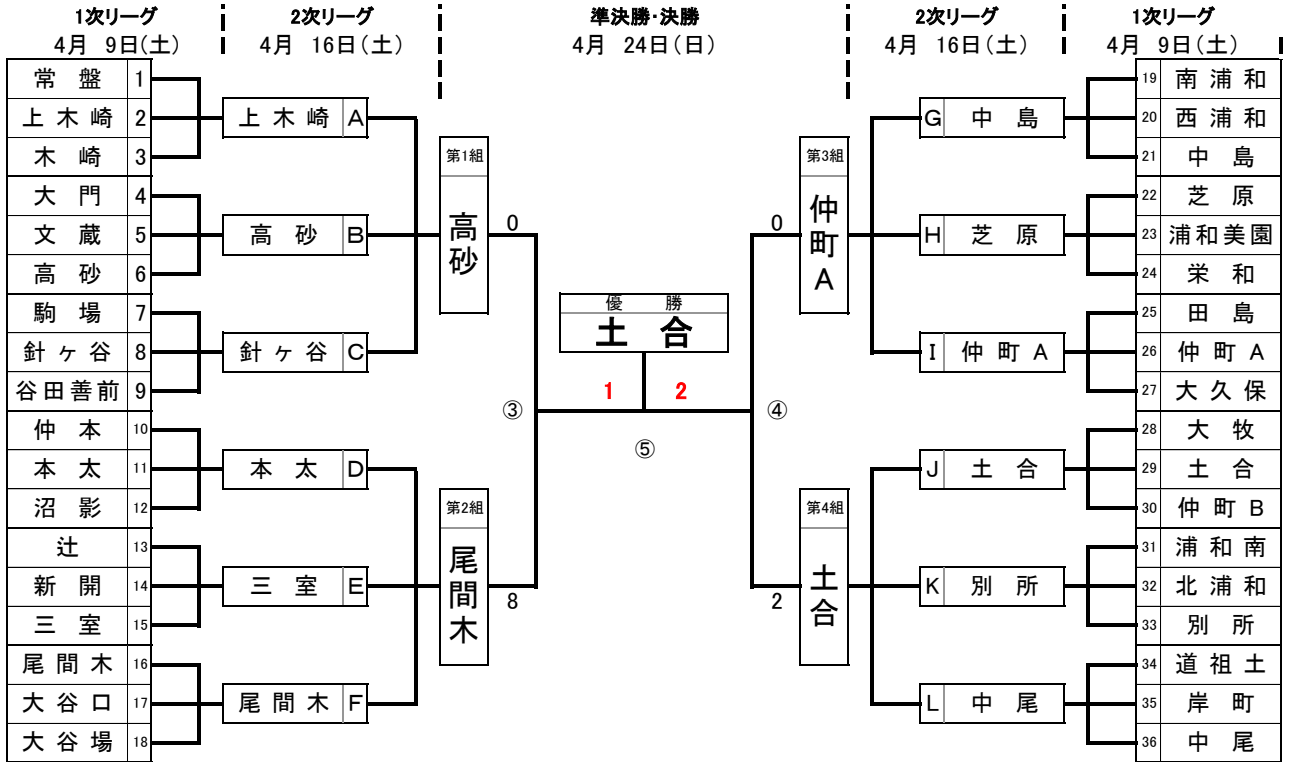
1次リーグ
4月 9日(土)

2次リーグ
4月 16日(土)

準決勝・決勝
4月 24日(日)

2次リーグ
4月 16日(土)

1次リーグ
4月 9日(土)

| 常盤 | 1 |
|---|---|
| 上木崎 | 2 |
| 木崎 | 3 |
| 大門 | 4 |
| 文蔵 | 5 |
| 高砂 | 6 |
| 駒場 | 7 |
| 針ヶ谷 | 8 |
| 谷田善前 | 9 |
| 仲本 | 10 |
| 本太 | 11 |
| 沼影 | 12 |
| 辻 | 13 |
| 新開 | 14 |
| 三室 | 15 |
| 尾間木 | 16 |
| 大谷口 | 17 |
| 大谷場 | 18 |

| 上木崎 | A |
|---|---|
| 高砂 | B |
| 針ヶ谷 | C |
| 本太 | D |
| 三室 | E |
| 尾間木 | F |

第1組
高砂
0

第2組
尾間木
8

③

優勝
土合

1 2

⑤

④

0
第3組
仲町A

2
第4組
土合

| G | 中島 |
|---|---|
| H | 芝原 |
| I | 仲町A |
| J | 土合 |
| K | 別所 |
| L | 中尾 |

| 19 | 南浦和 |
|---|---|
| 20 | 西浦和 |
| 21 | 中島 |
| 22 | 芝原 |
| 23 | 浦和美園 |
| 24 | 栄和 |
| 25 | 田島 |
| 26 | 仲町A |
| 27 | 大久保 |
| 28 | 大牧 |
| 29 | 土合 |
| 30 | 仲町B |
| 31 | 浦和南 |
| 32 | 北浦和 |
| 33 | 別所 |
| 34 | 道祖土 |
| 35 | 岸町 |
| 36 | 中尾 |